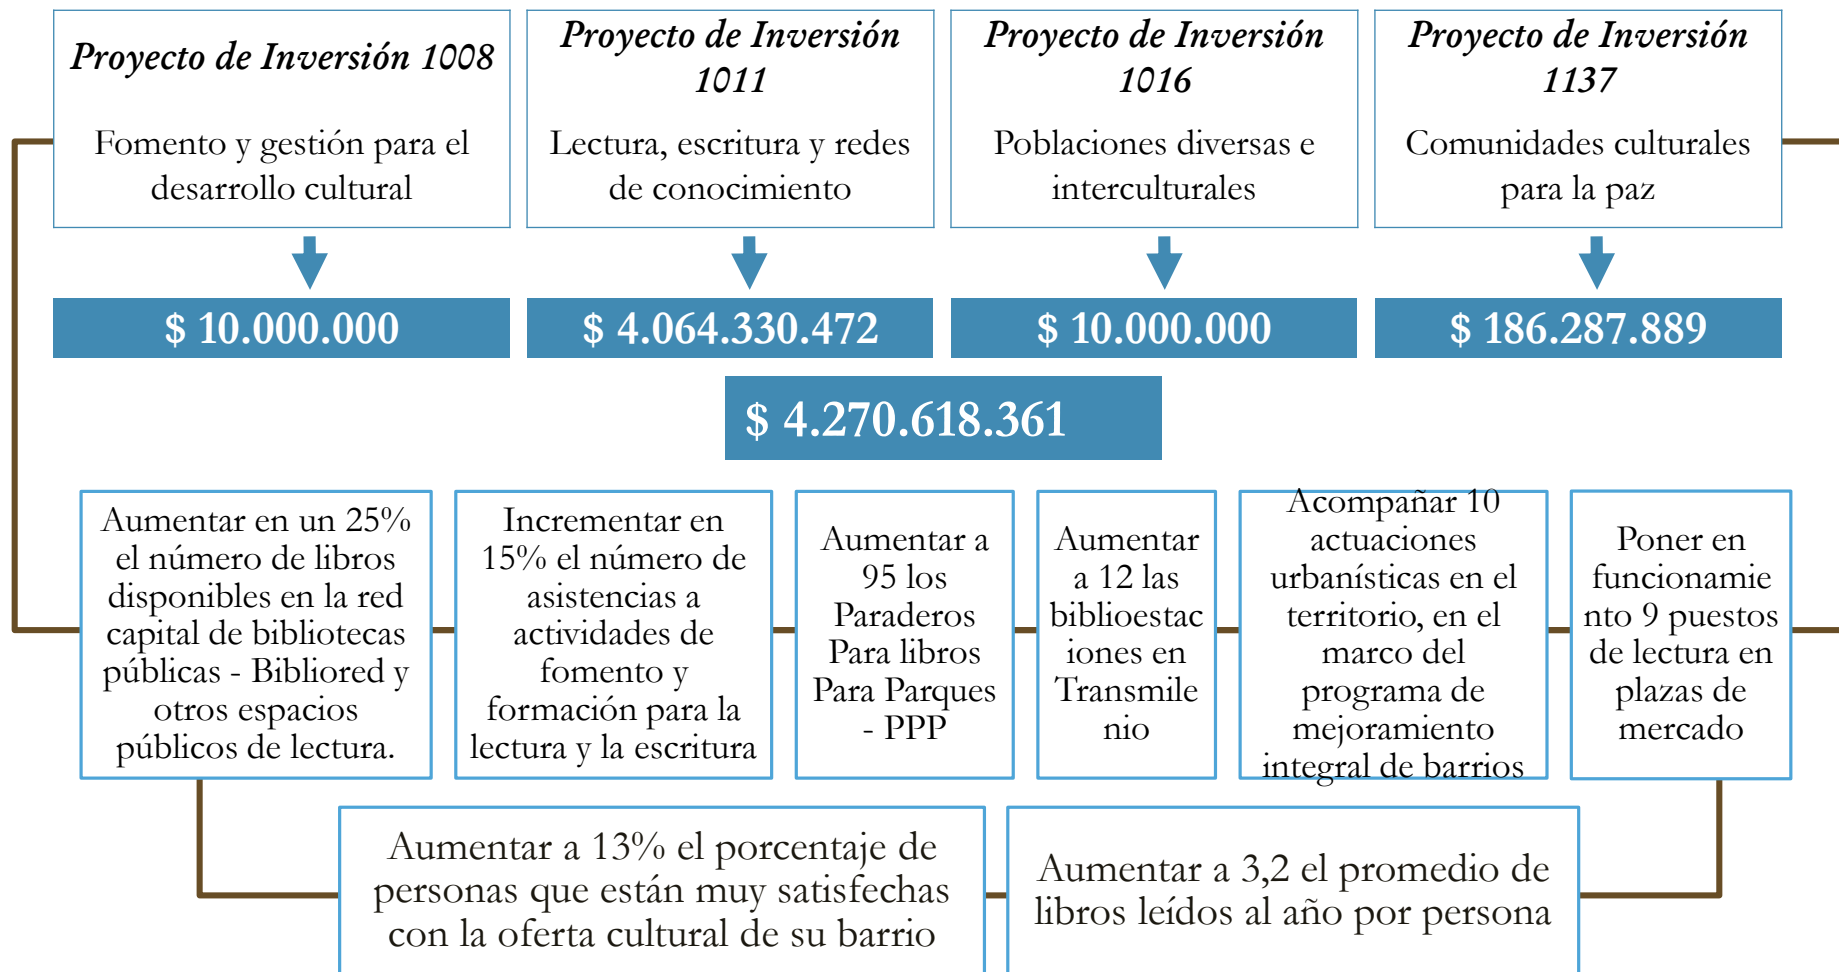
Proyecto de Inversión 1008

Fomento y gestión para el desarrollo cultural

Proyecto de Inversión 1011

Lectura, escritura y redes de conocimiento

Proyecto de Inversión 1016

Poblaciones diversas e interculturales

Proyecto de Inversión 1137

Comunidades culturales para la paz

$ 10.000.000

$ 4.064.330.472

$ 10.000.000

$ 186.287.889

$ 4.270.618.361

Aumentar en un 25% el número de libros disponibles en la red capital de bibliotecas públicas - Bibliored y otros espacios públicos de lectura.

Incrementar en 15% el número de asistencias a actividades de fomento y formación para la lectura y la escritura

Aumentar a 95 los Paraderos Para libros Para Parques - PPP

Aumentar a 12 las biblioestaciones en Transmilenio

Acompañar 10 actuaciones urbanísticas en el territorio, en el marco del programa de mejoramiento integral de barrios

Poner en funcionamiento 9 puestos de lectura en plazas de mercado

Aumentar a 13% el porcentaje de personas que están muy satisfechas con la oferta cultural de su barrio

Aumentar a 3,2 el promedio de libros leídos al año por persona